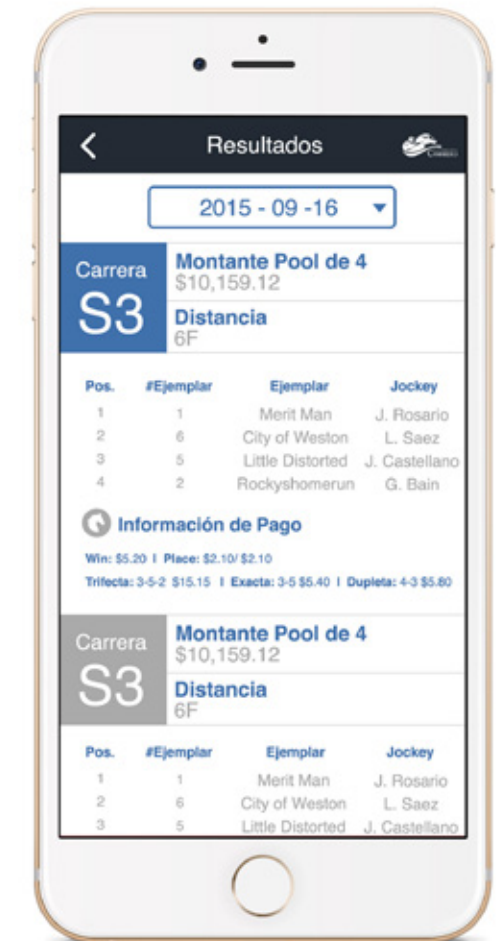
Resultados

2015 - 09 -16

Carrera
S3

Montante Pool de 4
$10,159.12

Distancia
6F

| Pos. | #Ejemplar | Ejemplar | Jockey |
|---|---|---|---|
| 1 | 1 | Merit Man | J. Rosario |
| 2 | 6 | City of Weston | L. Saez |
| 3 | 5 | Little Distorted | J. Castellano |
| 4 | 2 | Rockyshomerun | G. Bain |

Información de Pago

Win: $5.20 | Place: $2.10/ $2.10

Trifecta: 3-5-2 $15.15 | Exacta: 3-5 $5.40 | Dupleta: 4-3 $5.80

Carrera
S3

Montante Pool de 4
$10,159.12

Distancia
6F

| Pos. | #Ejemplar | Ejemplar | Jockey |
|---|---|---|---|
| 1 | 1 | Merit Man | J. Rosario |
| 2 | 6 | City of Weston | L. Saez |
| 3 | 5 | Little Distorted | J. Castellano |